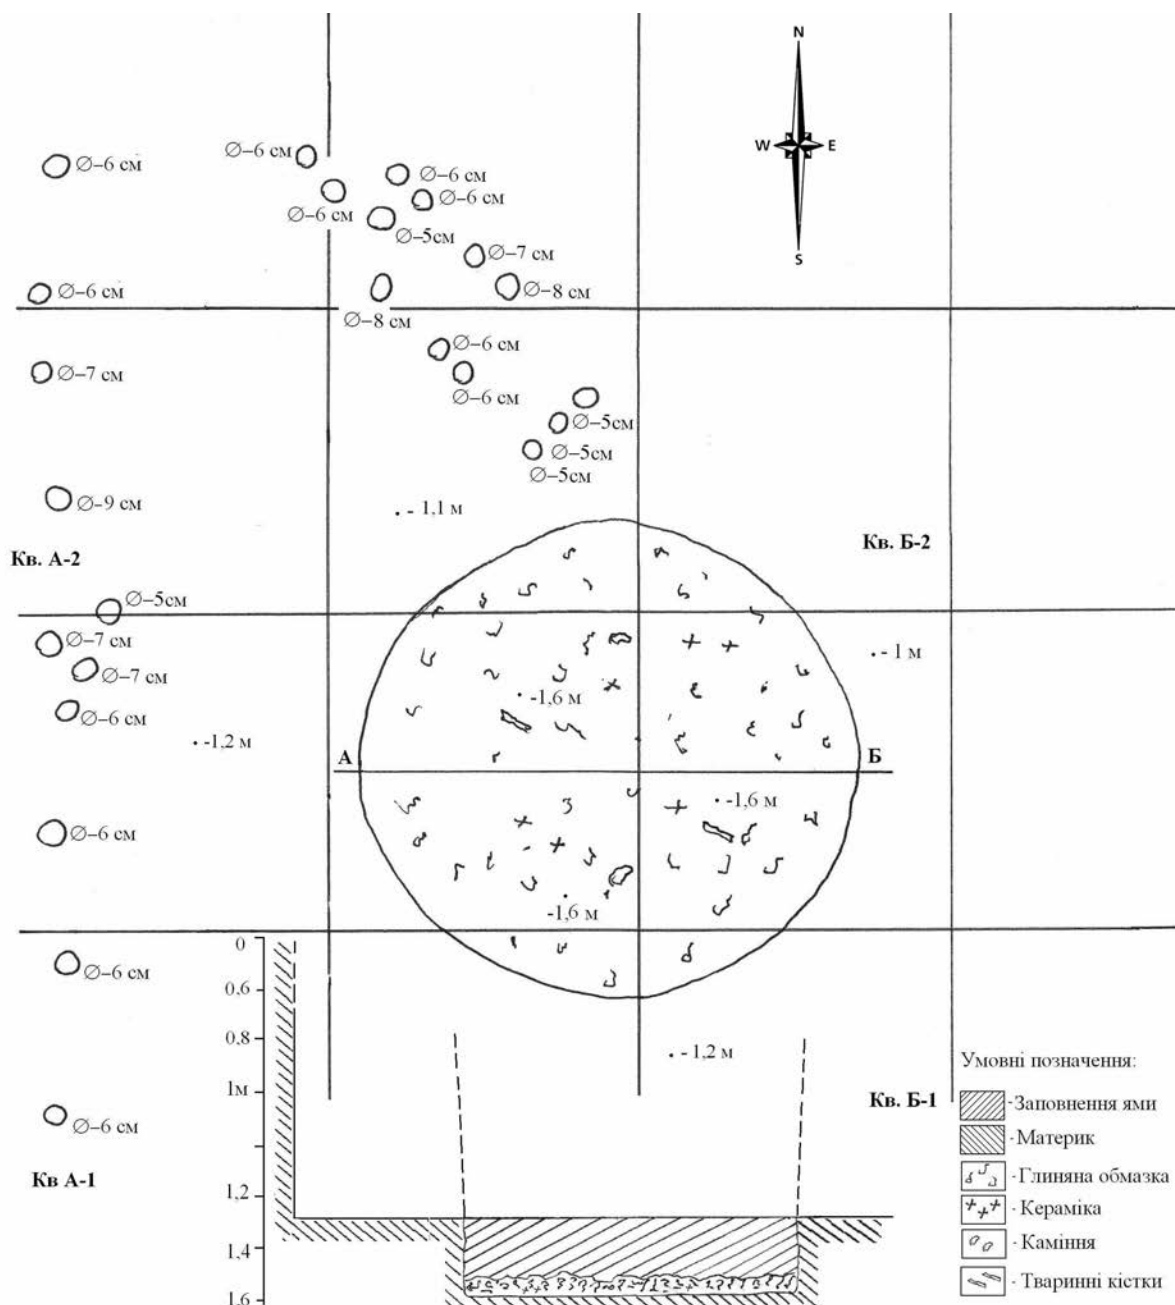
N
W
E
S

∅–6 см
∅–6 см
∅–6 см
∅–6 см
∅–6 см
∅–5см
∅–7 см
∅–6 см
∅–8 см
∅–8 см
∅–6 см
∅–7 см
∅–6 см
∅–5см
∅–5см
∅–5см
∅–9 см
- 1,1 м
Кв. А-2
Кв. Б-2
∅–5см
∅–7 см
∅–7 см
- 1 м
-1,6 м
∅–6 см
-1,2 м
А
Б
-1,6 м
∅–6 см
-1,6 м
0
∅–6 см
0.6
0,8
- 1,2 м
1м
Умовні позначення:
∅–6 см
Кв. Б-1
-Заповнення ями
-Материк
Кв А-1
- Глиняна обмазка
1,2
- Кераміка
1,4
- Каміння
- Тваринні кістки
1,6